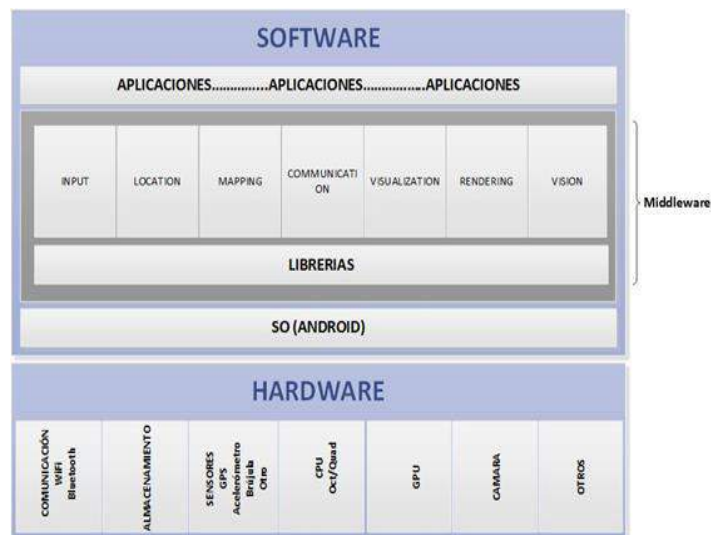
SOFTWARE

APLICACIONES..............APLICACIONES...............APLICACIONES

| INPUT | LOCATION | MAPPING | COMMUNICATION | VISUALIZATION | RENDERING | VISION |
|---|---|---|---|---|---|---|

LIBRERIAS

Middleware

SO (ANDROID)

HARDWARE

| COMUNICACIÓN WIFI Bluetooth | ALMACENAMIENTO | SENSORES GPS Acelerometro Brújula Otro | CPU Oct/Quad | GPU | CAMARA | OTROS |
|---|---|---|---|---|---|---|